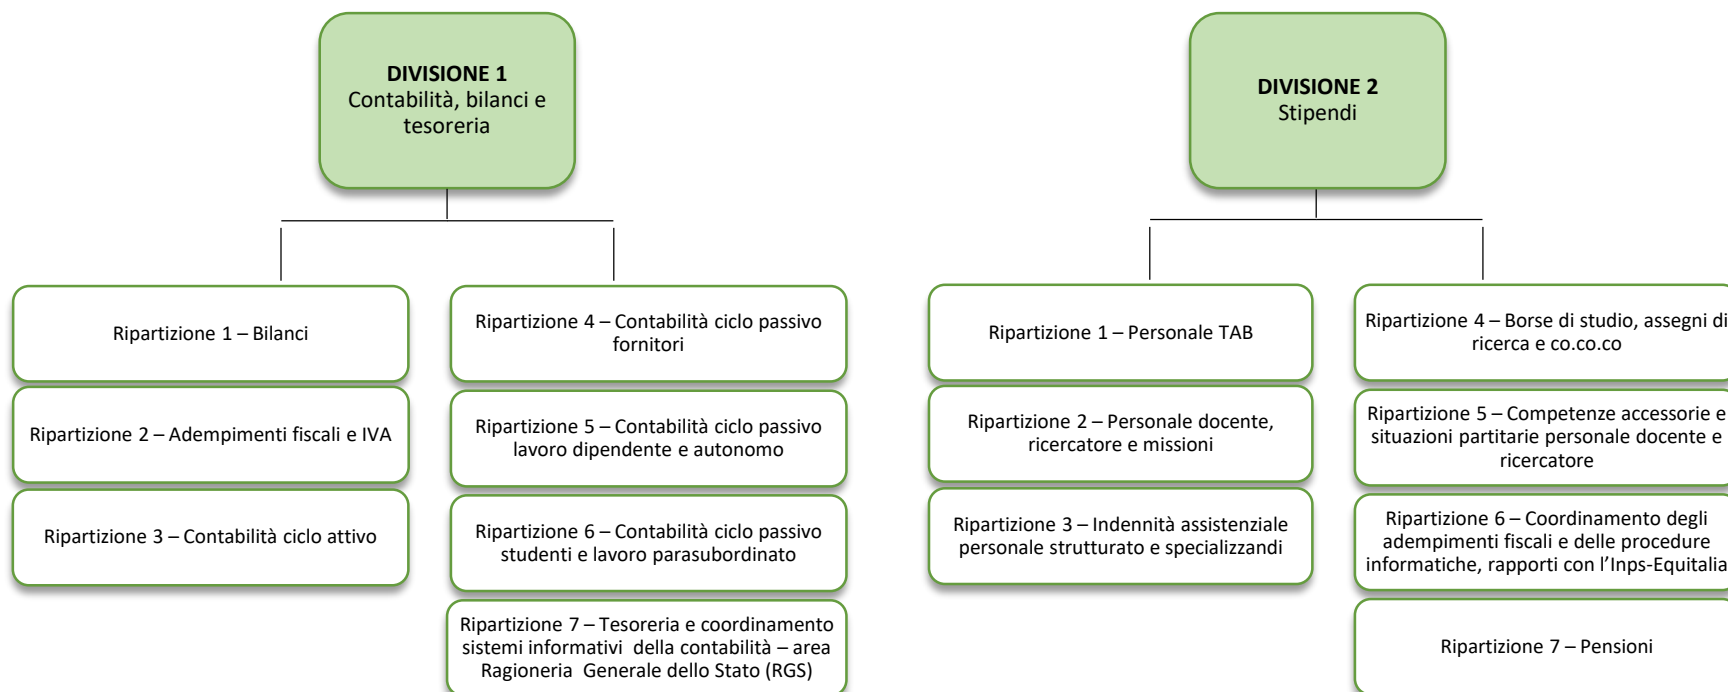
DIVISIONE 1
Contabilità, bilanci e tesoreria

Ripartizione 1 – Bilanci

Ripartizione 2 – Adempimenti fiscali e IVA

Ripartizione 3 – Contabilità ciclo attivo

Ripartizione 4 – Contabilità ciclo passivo fornitori

Ripartizione 5 – Contabilità ciclo passivo lavoro dipendente e autonomo

Ripartizione 6 – Contabilità ciclo passivo studenti e lavoro parasubordinato

Ripartizione 7 – Tesoreria e coordinamento sistemi informativi della contabilità – area Ragioneria Generale dello Stato (RGS)

DIVISIONE 2
Stipendi

Ripartizione 1 – Personale TAB

Ripartizione 2 – Personale docente, ricercatore e missioni

Ripartizione 3 – Indennità assistenziale personale strutturato e specializzandi

Ripartizione 4 – Borse di studio, assegni di ricerca e co.co.co

Ripartizione 5 – Competenze accessorie e situazioni partitarie personale docente e ricercatore

Ripartizione 6 – Coordinamento degli adempimenti fiscali e delle procedure informatiche, rapporti con l'Inps-Equitalia

Ripartizione 7 – Pensioni